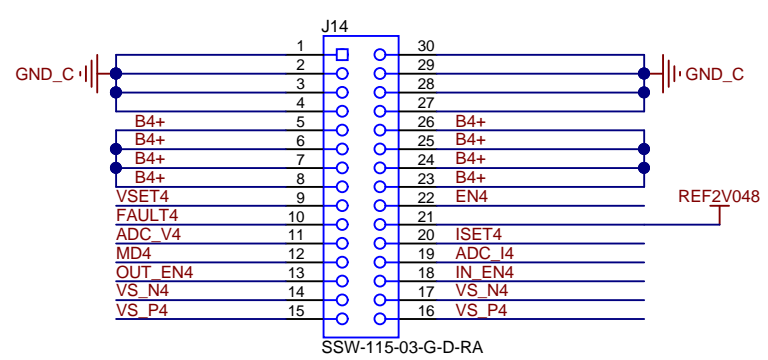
J14

GND_C
GND_C

| | | | |
|---|---|---|---|
| | 1 | 30 | |
| | 2 | 29 | |
| | 3 | 28 | |
| | 4 | 27 | |
| B4+ | 5 | 26 | B4+ |
| B4+ | 6 | 25 | B4+ |
| B4+ | 7 | 24 | B4+ |
| B4+ | 8 | 23 | B4+ |
| VSET4 | 9 | 22 | EN4 |
| FAULT4 | 10 | 21 | |
| ADC_V4 | 11 | 20 | ISET4 |
| MD4 | 12 | 19 | ADC_I4 |
| OUT_EN4 | 13 | 18 | IN_EN4 |
| VS_N4 | 14 | 17 | VS_N4 |
| VS_P4 | 15 | 16 | VS_P4 |

REF2V048

SSW-115-03-G-D-RA